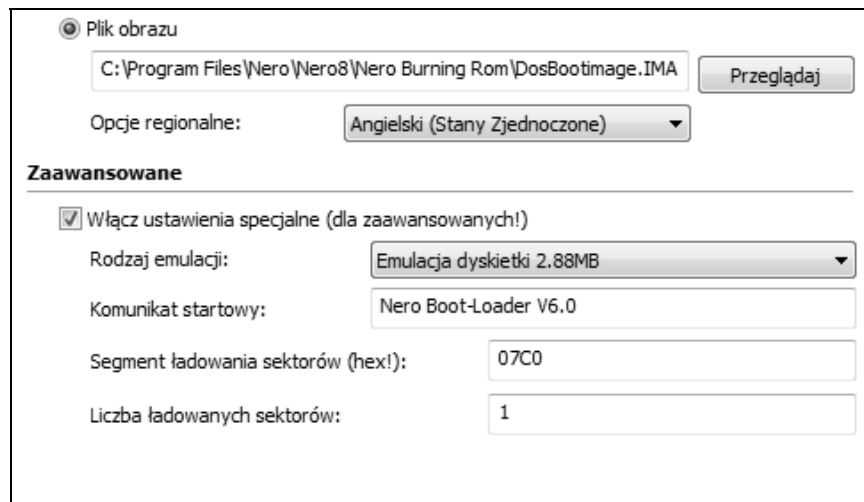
Plik obrazu

C:\Program Files\Nero\Nero8\Nero Burning Rom\DosBootimage.IMA

Przeglądaj

Opcje regionalne: Angielski (Stany Zjednoczone)

Zaawansowane

Włącz ustawienia specjalne (dla zaawansowanych!)

Rodzaj emulacji: Emulacja dyskietki 2.88MB

Komunikat startowy: Nero Boot-Loader V6.0

Segment ładowania sektorów (hex!): 07C0

Liczba ładowanych sektorów: 1